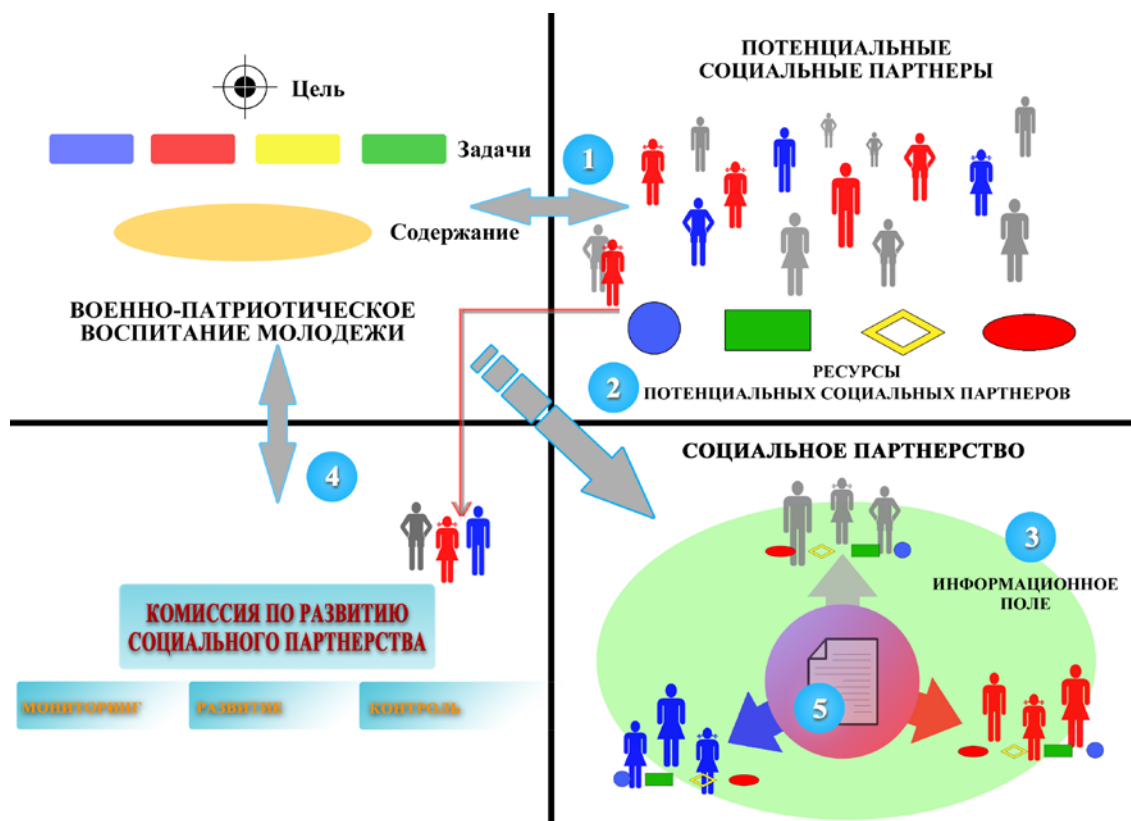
Цель

Задачи

Содержание

ВОЕННО-ПАТРИОТИЧЕСКОЕ ВОСПИТАНИЕ МОЛОДЕЖИ

ПОТЕНЦИАЛЬНЫЕ СОЦИАЛЬНЫЕ ПАРТНЕРЫ

1

2

РЕСУРСЫ ПОТЕНЦИАЛЬНЫХ СОЦИАЛЬНЫХ ПАРТНЕРОВ

4

СОЦИАЛЬНОЕ ПАРТНЕРСТВО

3

ИНФОРМАЦИОННОЕ ПОЛЕ

КОМИССИЯ ПО РАЗВИТИЮ СОЦИАЛЬНОГО ПАРТНЕРСТВА

МОНИТОРИНГ

РАЗВИТИЕ

КОНТРОЛЬ

5